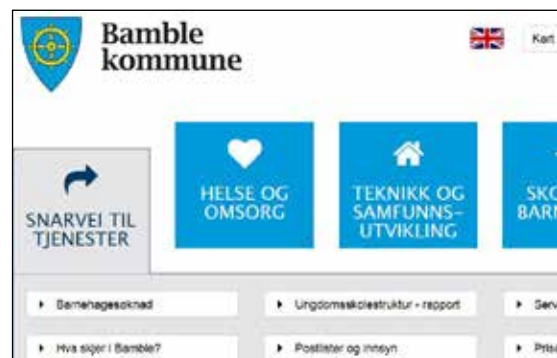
Bamble kommune

Kart

SNARVEI TIL TJENESTER

HELSE OG OMSORG

TEKNIKK OG SAMFUNNS-UTVIKLING

SKO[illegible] BARN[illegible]

Barnehagesøknad

Ungdomsskolestruktur - rapport

Serv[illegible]

Hva skjer i Bamble?

Postlister og innsyn

Pris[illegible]